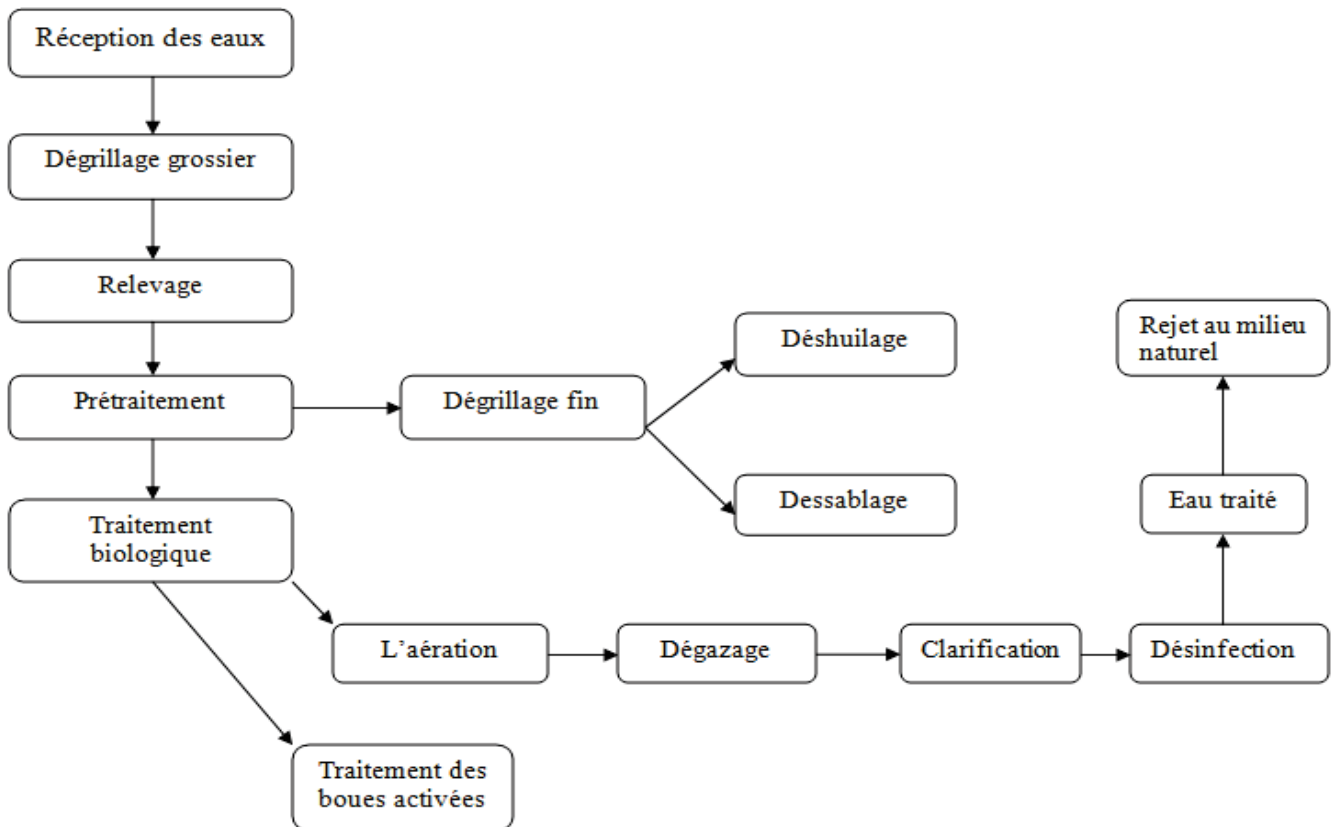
Réception des eaux

Dégrillage grossier

Relevage

Prétraitement

Dégrillage fin

Déshuilage

Dessablage

Traitement biologique

L'aération

Dégazage

Clarification

Désinfection

Eau traité

Rejet au milieu naturel

Traitement des boues activées